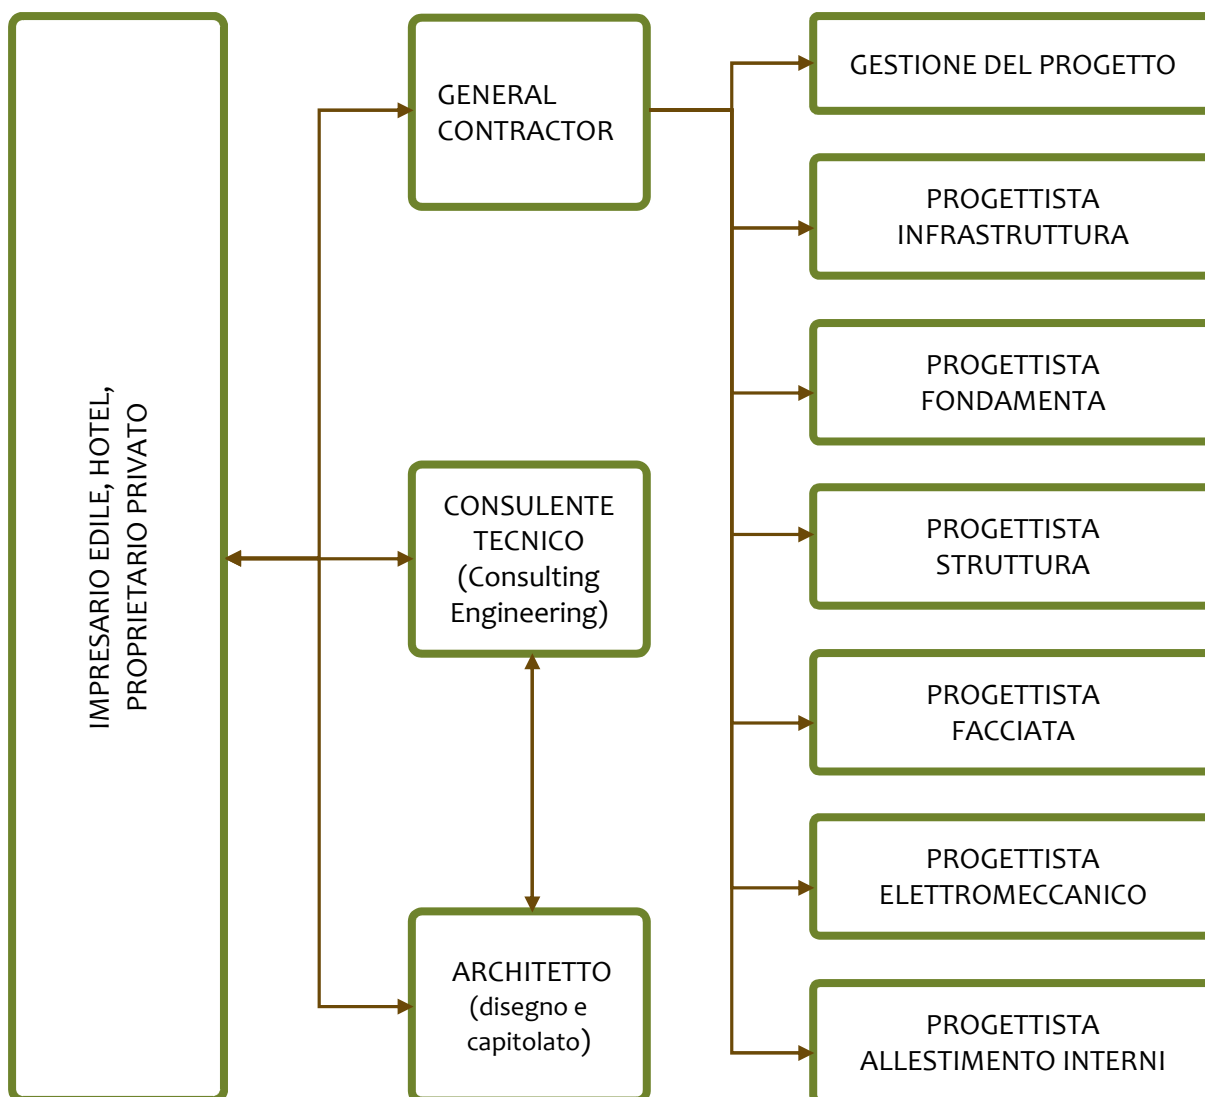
IMPRESARIO EDILE, HOTEL, PROPRIETARIO PRIVATO

GENERAL CONTRACTOR

CONSULENTE TECNICO (Consulting Engineering)

ARCHITETTO (disegno e capitolato)

GESTIONE DEL PROGETTO

PROGETTISTA INFRASTRUTTURA

PROGETTISTA FONDAMENTA

PROGETTISTA STRUTTURA

PROGETTISTA FACCIATA

PROGETTISTA ELETTROMECCANICO

PROGETTISTA ALLESTIMENTO INTERNI